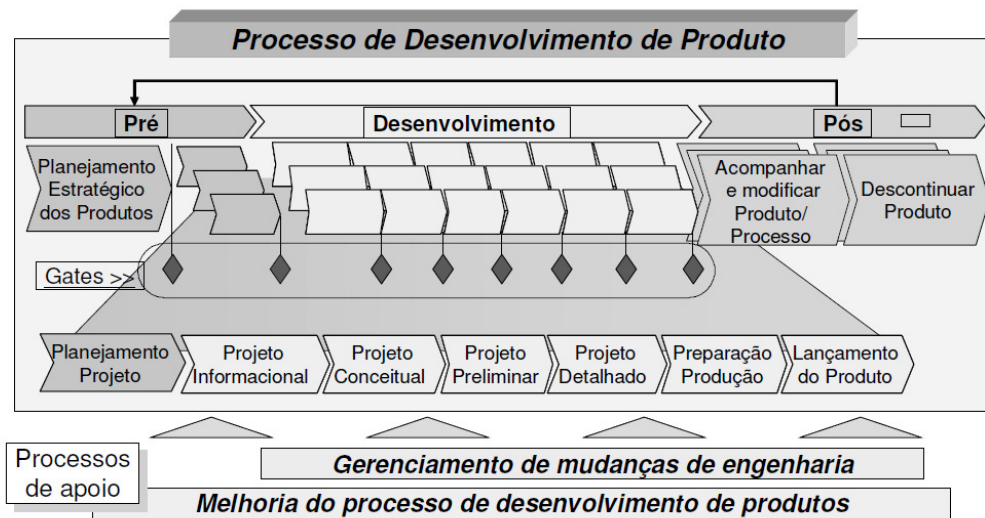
Processo de Desenvolvimento de Produto

Pré

Desenvolvimento

Pós

Planejamento Estratégico dos Produtos

Acompanhar e modificar Produto/ Processo

Descontinuar Produto

Gates >>

Planejamento Projeto

Projeto Informacional

Projeto Conceitual

Projeto Preliminar

Projeto Detalhado

Preparação Produção

Lançamento do Produto

Processos de apoio

Gerenciamento de mudanças de engenharia

Melhoria do processo de desenvolvimento de produtos